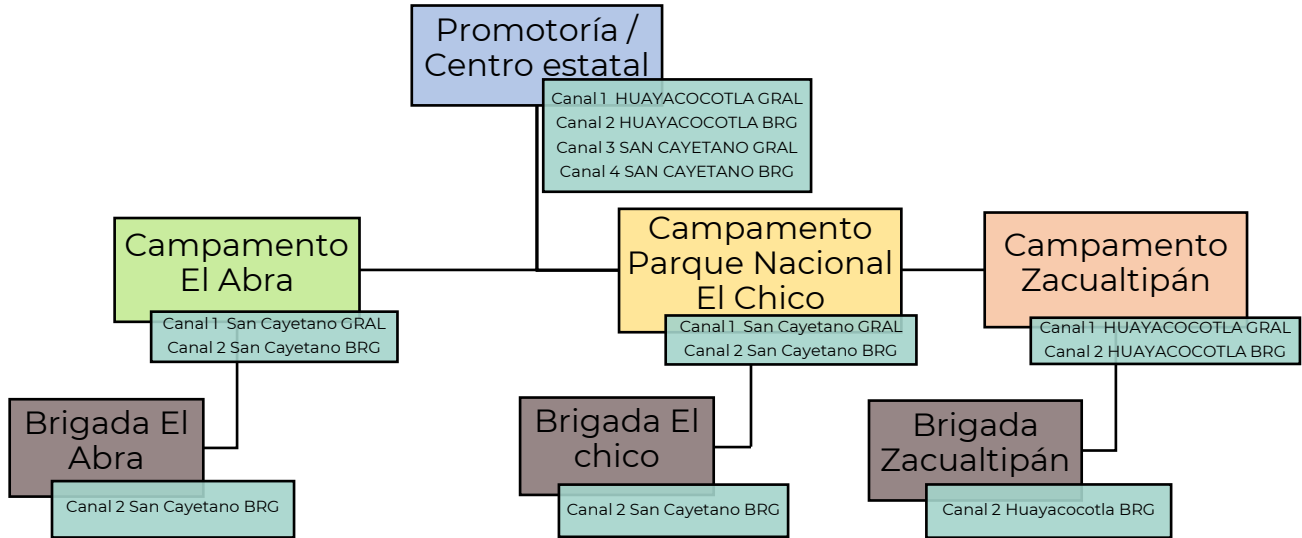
Promotoría / Centro estatal

Canal 1 HUAYACOCOTLA GRAL
Canal 2 HUAYACOCOTLA BRG
Canal 3 SAN CAYETANO GRAL
Canal 4 SAN CAYETANO BRG

Campamento El Abra

Canal 1 San Cayetano GRAL
Canal 2 San Cayetano BRG

Campamento Parque Nacional El Chico

Canal 1 San Cayetano GRAL
Canal 2 San Cayetano BRG

Campamento Zacualtipán

Canal 1 HUAYACOCOTLA GRAL
Canal 2 HUAYACOCOTLA BRG

Brigada El Abra

Canal 2 San Cayetano BRG

Brigada El chico

Canal 2 San Cayetano BRG

Brigada Zacualtipán

Canal 2 Huayacocotla BRG